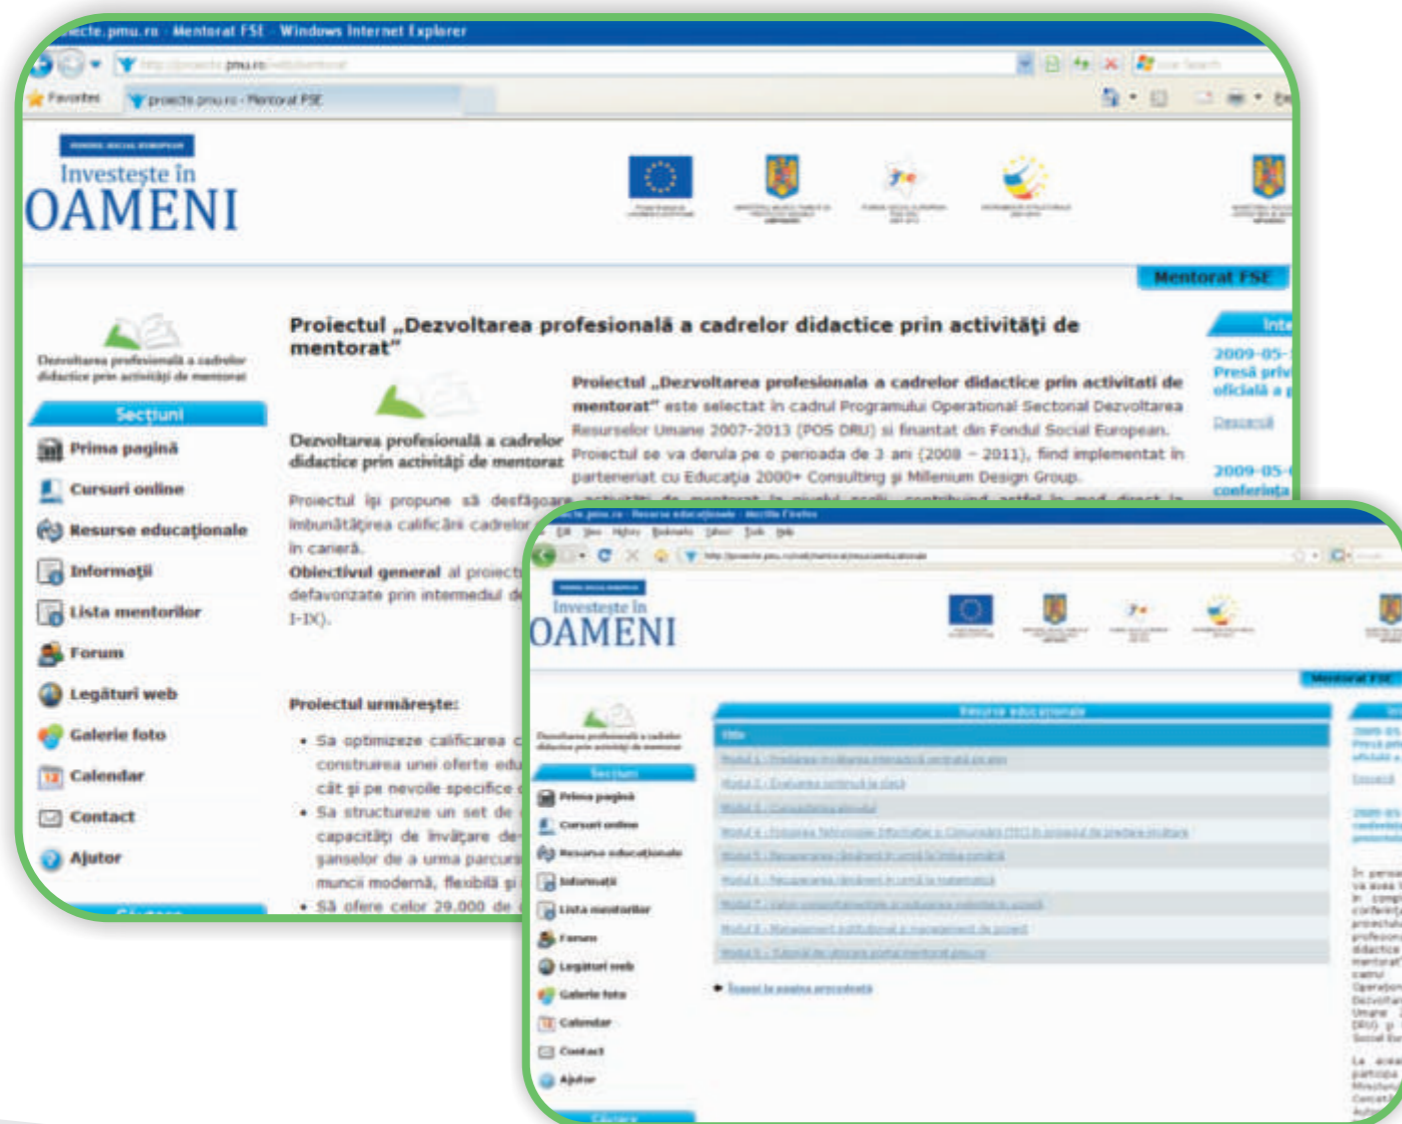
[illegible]ecte.pmu.ro - Mentorat FSE - Windows Internet Explorer

Favorites

proiecte.pmu.ro - Mentorat FSE

Investeşte în OAMENI

Mentorat FSE

Dezvoltarea profesională a cadrelor didactice prin activităţi de mentorat

Secţiuni

Prima pagină

Cursuri online

Resurse educaţionale

Informaţii

Lista mentorilor

Forum

Legături web

Galerie foto

Calendar

Contact

Ajutor

Proiectul „Dezvoltarea profesională a cadrelor didactice prin activităţi de mentorat"

Dezvoltarea profesională a cadrelor didactice prin activităţi de mentorat

Proiectul „Dezvoltarea profesionala a cadrelor didactice prin activitati de mentorat" este selectat in cadrul Programului Operational Sectorial Dezvoltarea Resurselor Umane 2007-2013 (POS DRU) si finantat din Fondul Social European. Proiectul se va derula pe o perioada de 3 ani (2008 – 2011), fiind implementat in parteneriat cu Educaţia 2000+ Consulting şi Millenium Design Group.

Proiectul îşi propune să desfăşoare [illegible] îmbunătăţirea calificării cadrelor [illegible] în carieră.

Obiectivul general al proiect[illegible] defavorizate prin intermediul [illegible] I-IX).

Proiectul urmăreşte:

• Sa optimizeze calificarea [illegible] construirea unei oferte edu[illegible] cât şi pe nevoile specifice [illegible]

• Să structureze un set de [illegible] capacităţi de învăţare de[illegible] şanselor de a urma parcurs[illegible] muncii moderne, flexibilă şi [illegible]

• Să ofere celor 29.000 de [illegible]

2009-05-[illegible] Presă priv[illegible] oficială a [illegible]

Descarcă

2009-05-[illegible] conferinţa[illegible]

Investeşte în OAMENI

Mentorat FSE

Resurse educaţionale

Prima pagină

Cursuri online

Resurse educaţionale

Informaţii

Lista mentorilor

Forum

Legături web

Galerie foto

Calendar

Contact

Ajutor

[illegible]